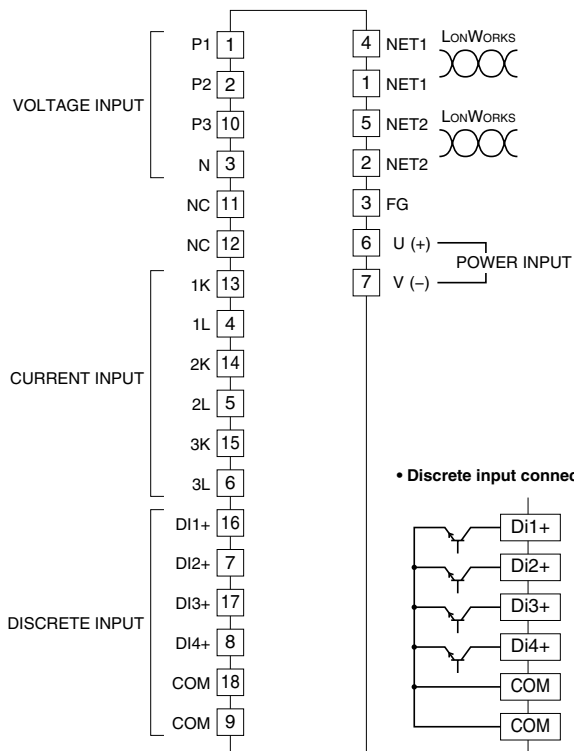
VOLTAGE INPUT
P1 1
P2 2
P3 10
N 3
NC 11
NC 12
CURRENT INPUT
1K 13
1L 4
2K 14
2L 5
3K 15
3L 6
DISCRETE INPUT
DI1+ 16
DI2+ 7
DI3+ 17
DI4+ 8
COM 18
COM 9

4 NET1 LONWORKS
1 NET1
5 NET2 LONWORKS
2 NET2
3 FG
6 U (+)
7 V (–)
POWER INPUT

• Discrete input connec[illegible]
Di1+
Di2+
Di3+
Di4+
COM
COM